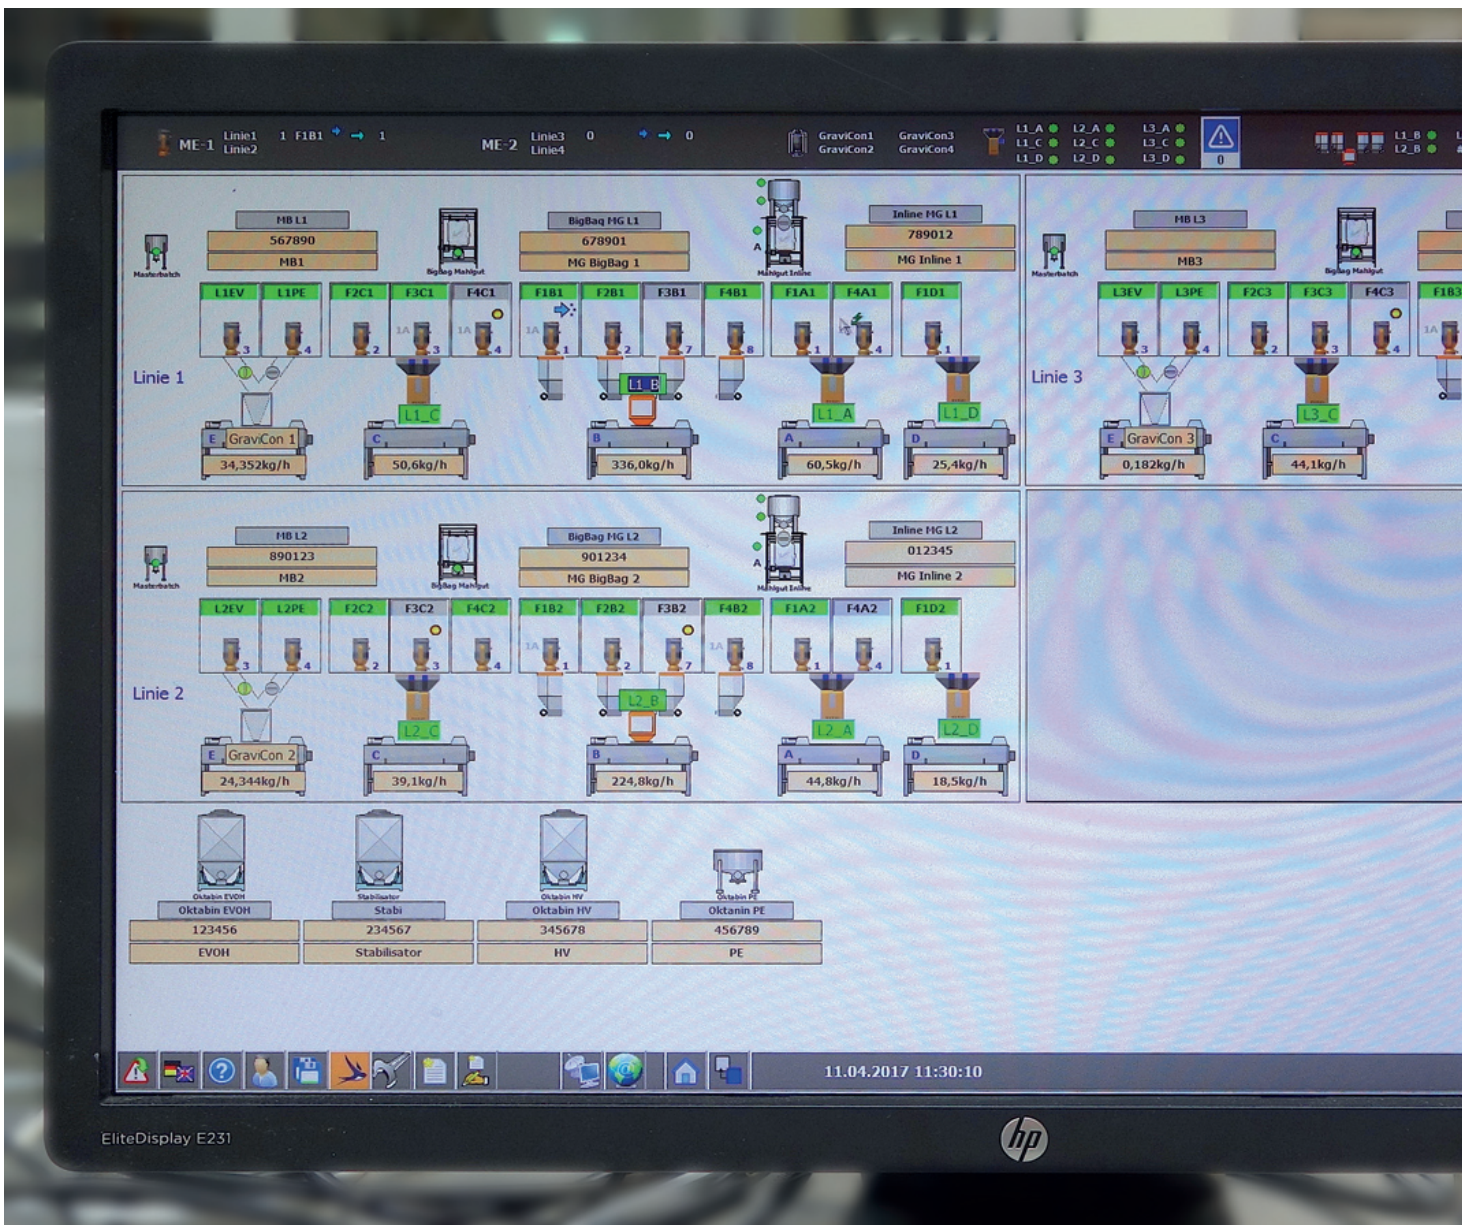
ME-1 Linie1 Linie2 1 F1B1 1
ME-2 Linie3 Linie4 0 0
GraviCon1 GraviCon2 GraviCon3 GraviCon4
L1_A L1_C L1_D L2_A L2_C L2_D L3_A L3_C L3_D
0
L1_B L2_B

MB L1
567890
MB1
Masterbatch
BigBag Mahlgut
BigBag MG L1
678901
MG BigBag 1
Mahlgut Inline
Inline MG L1
789012
MG Inline 1

| L1EV | L1PE | F2C1 | F3C1 | F4C1 | F1B1 | F2B1 | F3B1 | F4B1 | F1A1 | F4A1 | F1D1 |
|---|---|---|---|---|---|---|---|---|---|---|---|

Linie 1
L1_C L1_B L1_A L1_D
E GraviCon 1
34,352kg/h
C 50,6kg/h
B 336,0kg/h
A 60,5kg/h
D 25,4kg/h

MB L3
MB3
Masterbatch
BigBag Mahlgut

| L3EV | L3PE | F2C3 | F3C3 | F4C3 | F1B3 |
|---|---|---|---|---|---|

Linie 3
E GraviCon 3
0,182kg/h
L3_C
C 44,1kg/h

MB L2
890123
MB2
Masterbatch
BigBag Mahlgut
BigBag MG L2
901234
MG BigBag 2
Mahlgut Inline
Inline MG L2
012345
MG Inline 2

| L2EV | L2PE | F2C2 | F3C2 | F4C2 | F1B2 | F2B2 | F3B2 | F4B2 | F1A2 | F4A2 | F1D2 |
|---|---|---|---|---|---|---|---|---|---|---|---|

Linie 2
L2_B L2_C L2_A L2_D
E GraviCon 2
24,344kg/h
C 39,1kg/h
B 224,8kg/h
A 44,8kg/h
D 18,5kg/h

Oktabin EVOH
Oktabin EVOH
123456
EVOH
Stabilisator
Stabi
234567
Stabilisator
Oktabin HV
Oktabin HV
345678
HV
Oktabin PE
Oktanin PE
456789
PE

11.04.2017 11:30:10

EliteDisplay E231
hp